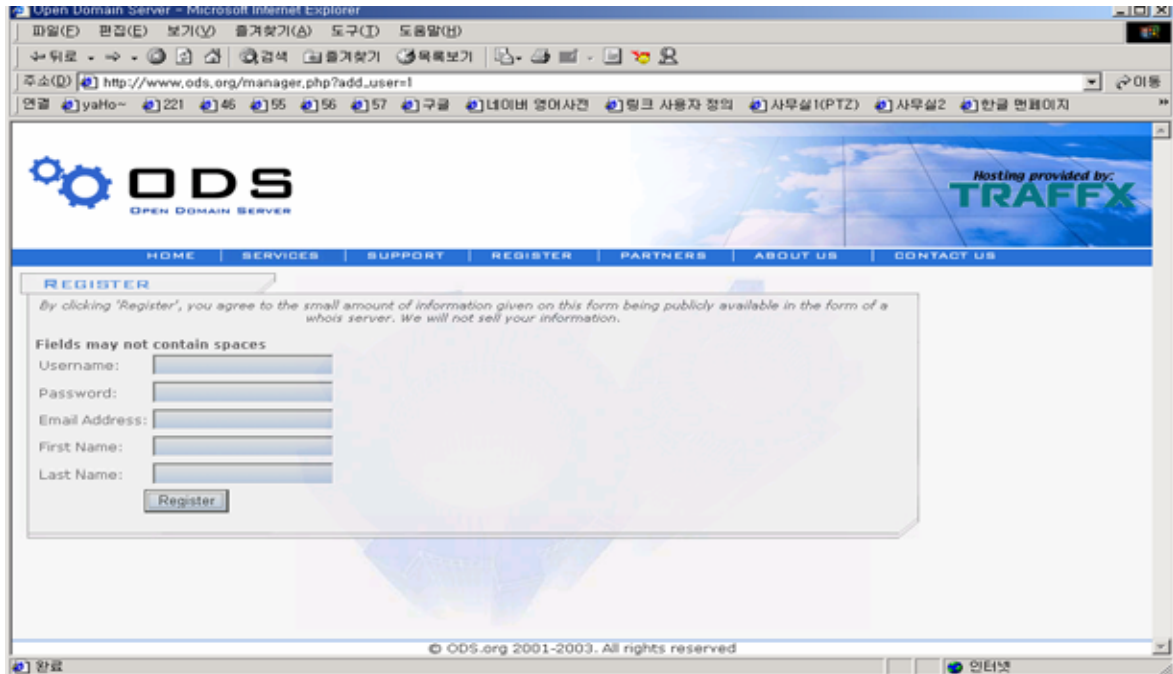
Open Domain Server - Microsoft Internet Explorer

파일(F) 편집(E) 보기(V) 즐겨찾기(A) 도구(T) 도움말(H)

뒤로 · 검색 즐겨찾기 목록보기

주소(D) http://www.ods.org/manager.php?add_user=1 이동

연결 yaHo~ 221 46 55 56 57 구글 네이버 영어사전 링크 사용자 정의 사무실1(PTZ) 사무실2 한글 면페이지

ODS
OPEN DOMAIN SERVER

Hosting provided by:
TRAFFX

HOME | SERVICES | SUPPORT | REGISTER | PARTNERS | ABOUT US | CONTACT US

REGISTER

By clicking 'Register', you agree to the small amount of information given on this form being publicly available in the form of a whois server. We will not sell your information.

Fields may not contain spaces

Username:

Password:

Email Address:

First Name:

Last Name:

Register

© ODS.org 2001-2003. All rights reserved

완료

인터넷